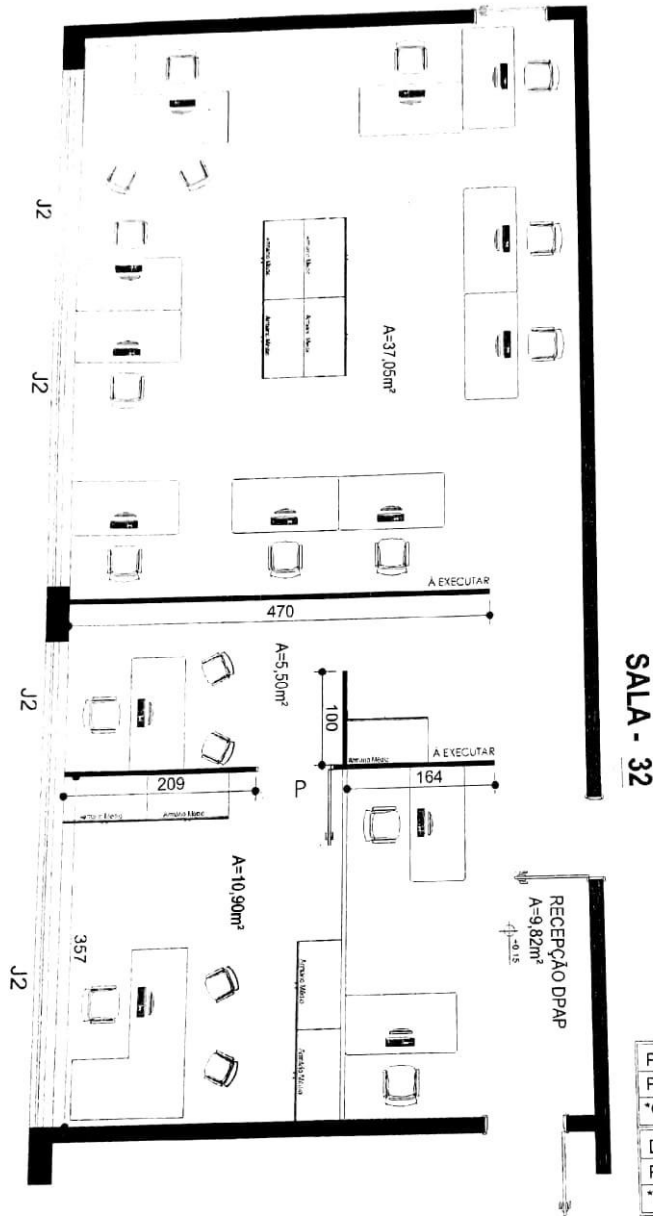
SALA - 32

J2

J2

J2

J2

A=37,05m²

Armário Médio
Armário Médio
Armário Médio
Armário Médio

À EXECUTAR

470

A=5,50m²

100

À EXECUTAR

Armário Médio

209

164

P

Armário Médio
Armário Médio

A=10,90m²

357

RECEPÇÃO DPAP
A=9,82m²

-0,15

Armário Médio
Armário Médio

F
F
*

D
F
*